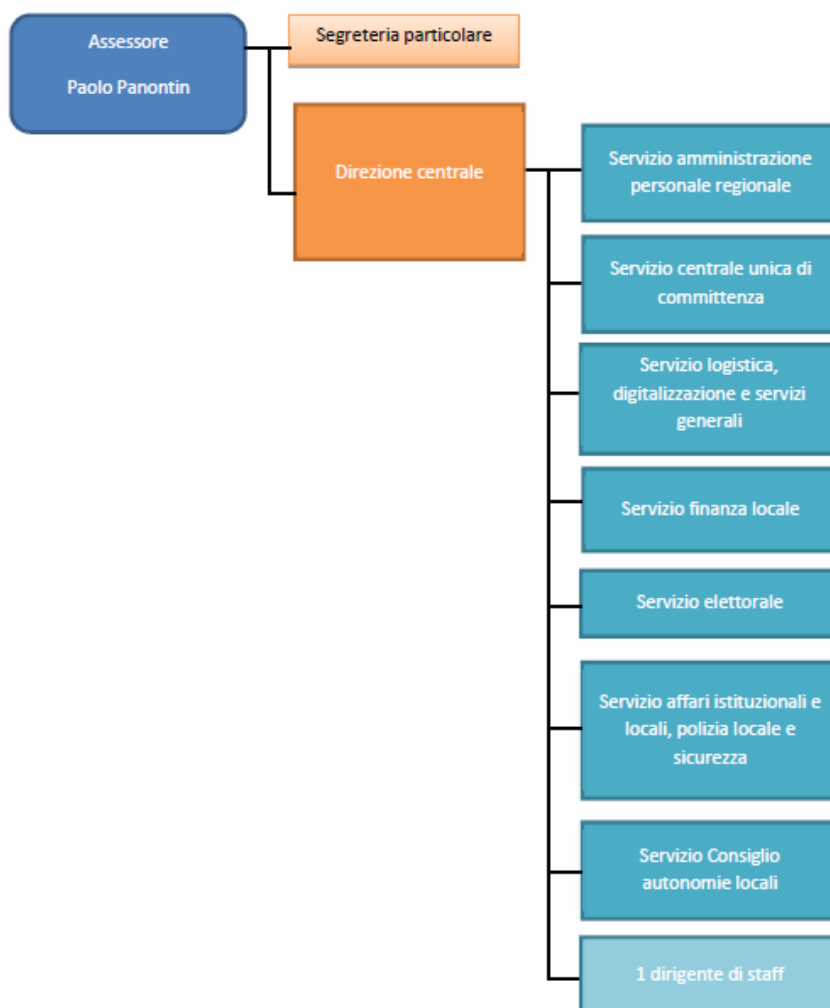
Assessore

Paolo Panontin

Segreteria particolare

Direzione centrale

Servizio amministrazione personale regionale

Servizio centrale unica di committenza

Servizio logistica, digitalizzazione e servizi generali

Servizio finanza locale

Servizio elettorale

Servizio affari istituzionali e locali, polizia locale e sicurezza

Servizio Consiglio autonomie locali

1 dirigente di staff